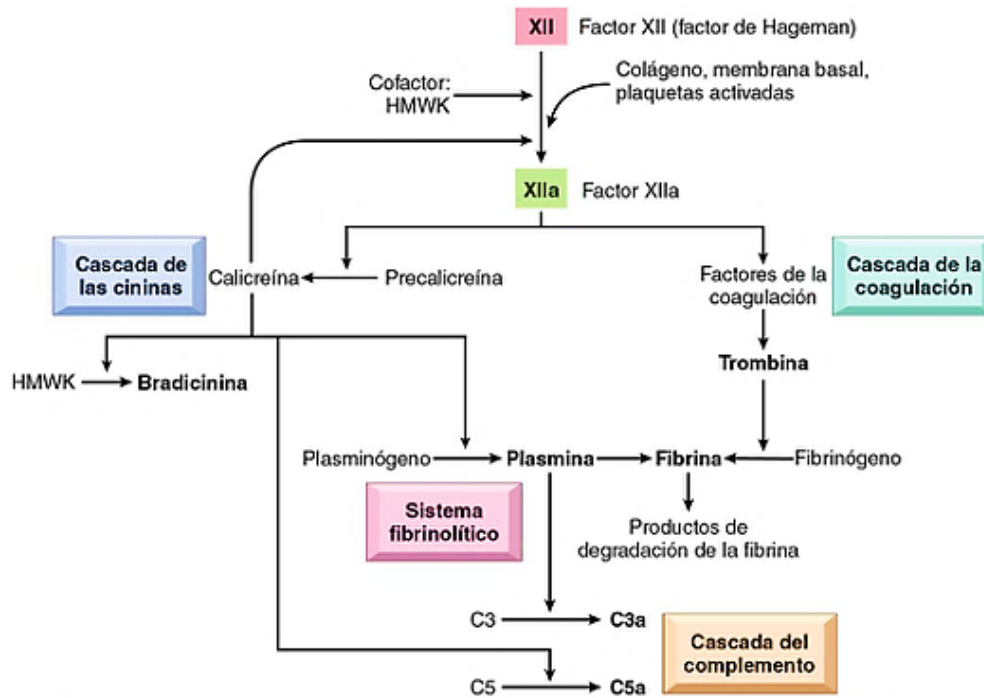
XII Factor XII (factor de Hageman)

Cofactor: HMWK

Colágeno, membrana basal, plaquetas activadas

XIIa Factor XIIa

Cascada de las cininas

Calicreína

Precalicreína

Factores de la coagulación

Cascada de la coagulación

HMWK

Bradicinina

Trombina

Plasminógeno

Plasmina

Fibrina

Fibrinógeno

Sistema fibrinolítico

Productos de degradación de la fibrina

C3

C3a

Cascada del complemento

C5

C5a